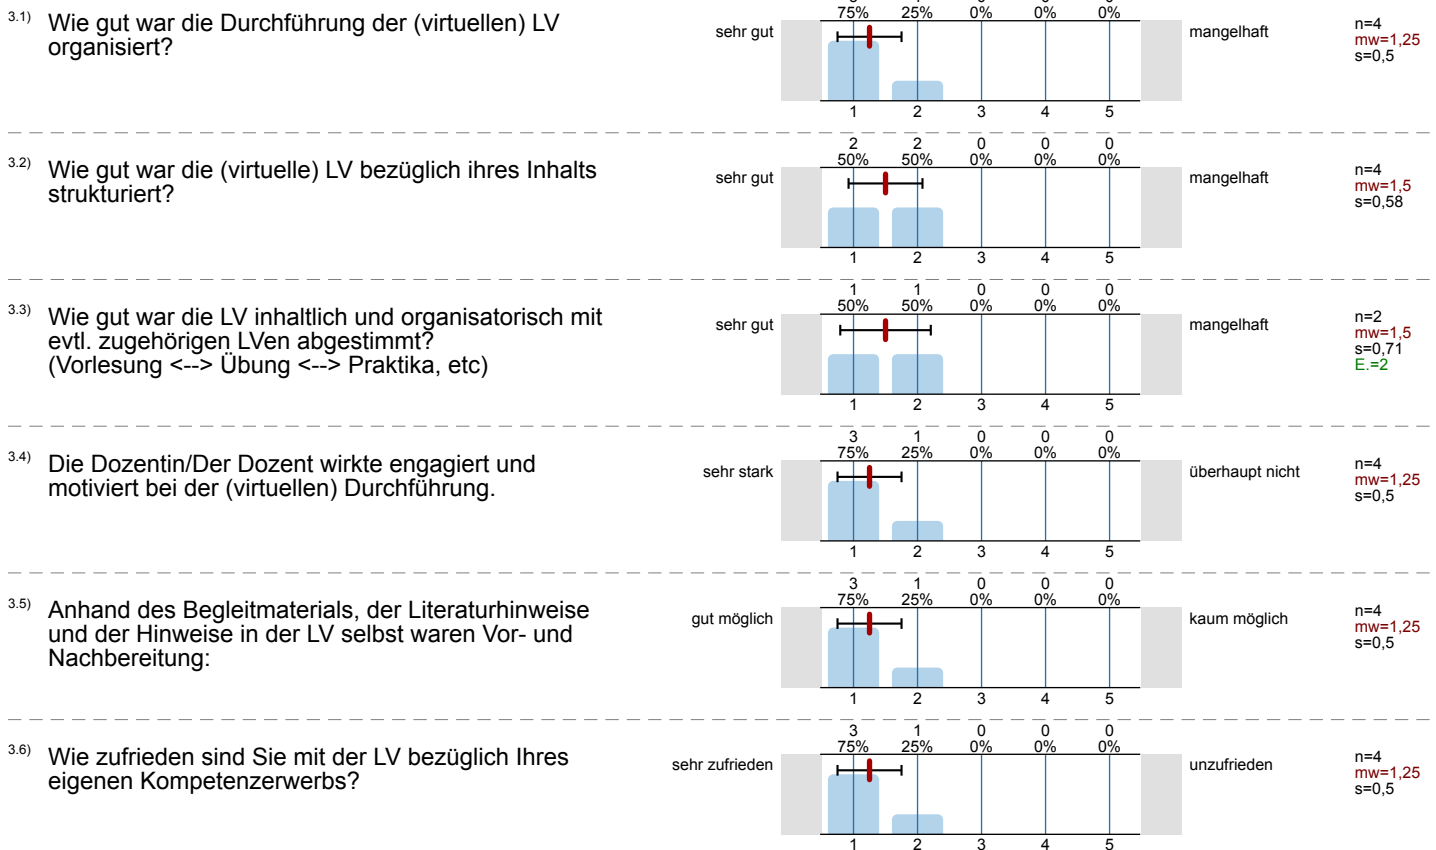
3.1) Wie gut war die Durchführung der (virtuellen) LV organisiert?

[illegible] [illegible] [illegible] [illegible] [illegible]
75% 25% 0% 0% 0%
sehr gut
mangelhaft
1 2 3 4 5
n=4
mw=1,25
s=0,5

3.2) Wie gut war die (virtuelle) LV bezüglich ihres Inhalts strukturiert?

2 2 0 0 0
50% 50% 0% 0% 0%
sehr gut
mangelhaft
1 2 3 4 5
n=4
mw=1,5
s=0,58

3.3) Wie gut war die LV inhaltlich und organisatorisch mit evtl. zugehörigen LVen abgestimmt? (Vorlesung <--> Übung <--> Praktika, etc)

1 1 0 0 0
50% 50% 0% 0% 0%
sehr gut
mangelhaft
1 2 3 4 5
n=2
mw=1,5
s=0,71
E.=2

3.4) Die Dozentin/Der Dozent wirkte engagiert und motiviert bei der (virtuellen) Durchführung.

3 1 0 0 0
75% 25% 0% 0% 0%
sehr stark
überhaupt nicht
1 2 3 4 5
n=4
mw=1,25
s=0,5

3.5) Anhand des Begleitmaterials, der Literaturhinweise und der Hinweise in der LV selbst waren Vor- und Nachbereitung:

3 1 0 0 0
75% 25% 0% 0% 0%
gut möglich
kaum möglich
1 2 3 4 5
n=4
mw=1,25
s=0,5

3.6) Wie zufrieden sind Sie mit der LV bezüglich Ihres eigenen Kompetenzerwerbs?

3 1 0 0 0
75% 25% 0% 0% 0%
sehr zufrieden
unzufrieden
1 2 3 4 5
n=4
mw=1,25
s=0,5